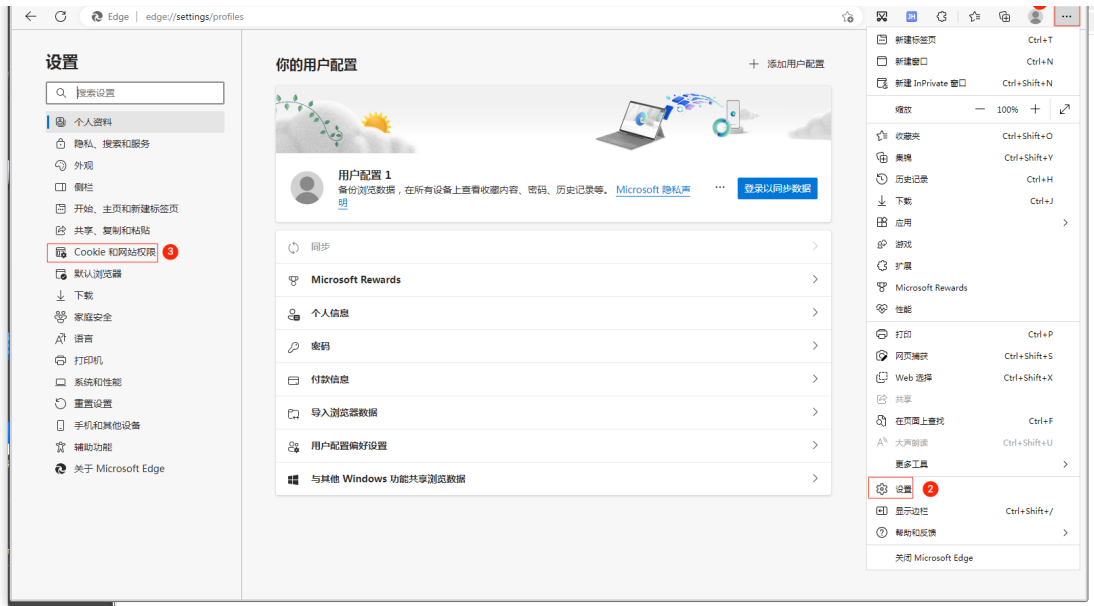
Edge | edge://settings/profiles

设置

搜索设置

个人资料
隐私、搜索和服务
外观
侧栏
开始、主页和新建标签页
共享、复制和粘贴
Cookie 和网站权限 3
默认浏览器
下载
家庭安全
语言
打印机
系统和性能
重置设置
手机和其他设备
辅助功能
关于 Microsoft Edge

你的用户配置

添加用户配置

用户配置 1
备份浏览数据，在所有设备上查看收藏内容、密码、历史记录等。 Microsoft 隐私声明

···

登录以同步数据

同步
Microsoft Rewards
个人信息
密码
付款信息
导入浏览器数据
用户配置偏好设置
与其他 Windows 功能共享浏览数据

JH

···

新建标签页 Ctrl+T
新建窗口 Ctrl+N
新建 InPrivate 窗口 Ctrl+Shift+N
缩放 — 100% +
收藏夹 Ctrl+Shift+O
集锦 Ctrl+Shift+Y
历史记录 Ctrl+H
下载 Ctrl+J
应用
游戏
扩展
Microsoft Rewards
性能
打印 Ctrl+P
网页捕获 Ctrl+Shift+S
Web 选择 Ctrl+Shift+X
共享
在页面上查找 Ctrl+F
大声朗读 Ctrl+Shift+U
更多工具
设置 2
显示边栏 Ctrl+Shift+/
帮助和反馈
关闭 Microsoft Edge